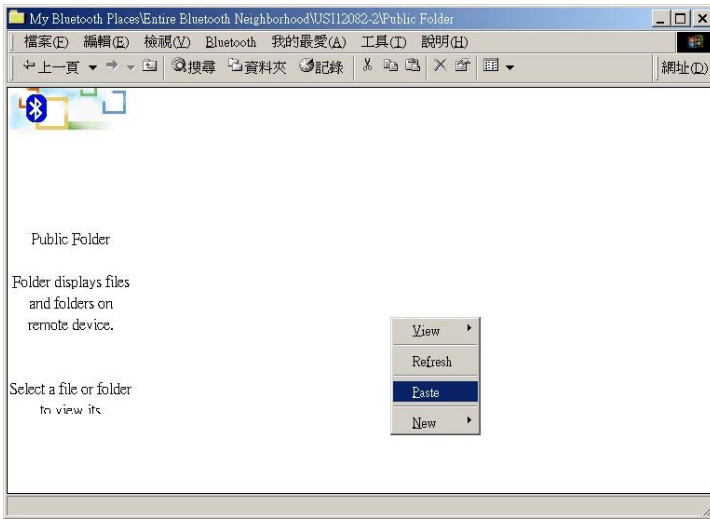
My Bluetooth Places\Entire Bluetooth Neighborhood\USI12082-2\Public Folder

檔案(F) 編輯(E) 檢視(V) Bluetooth 我的最愛(A) 工具(T) 說明(H)

上一頁 搜尋 資料夾 記錄 網址(D)

Public Folder

Folder displays files and folders on remote device.

Select a file or folder to view its

View
Refresh
Paste
New